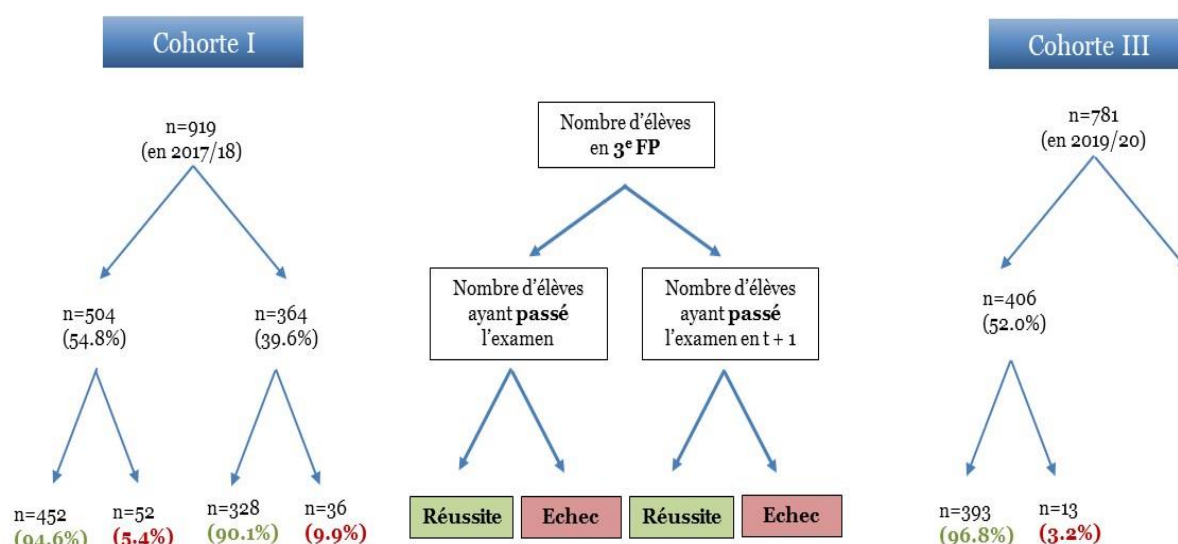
Cohorte I

n=919
(en 2017/18)

n=504
(54.8%)

n=364
(39.6%)

n=452
(94.6%)

n=52
(5.4%)

n=328
(90.1%)

n=36
(9.9%)

Nombre d'élèves en $3^e$ FP

Nombre d'élèves ayant passé l'examen

Nombre d'élèves ayant passé l'examen en t + 1

Réussite

Echec

Réussite

Echec

Cohorte III

n=781
(en 2019/20)

n=406
(52.0%)

n=393
(96.8%)

n=13
(3.2%)